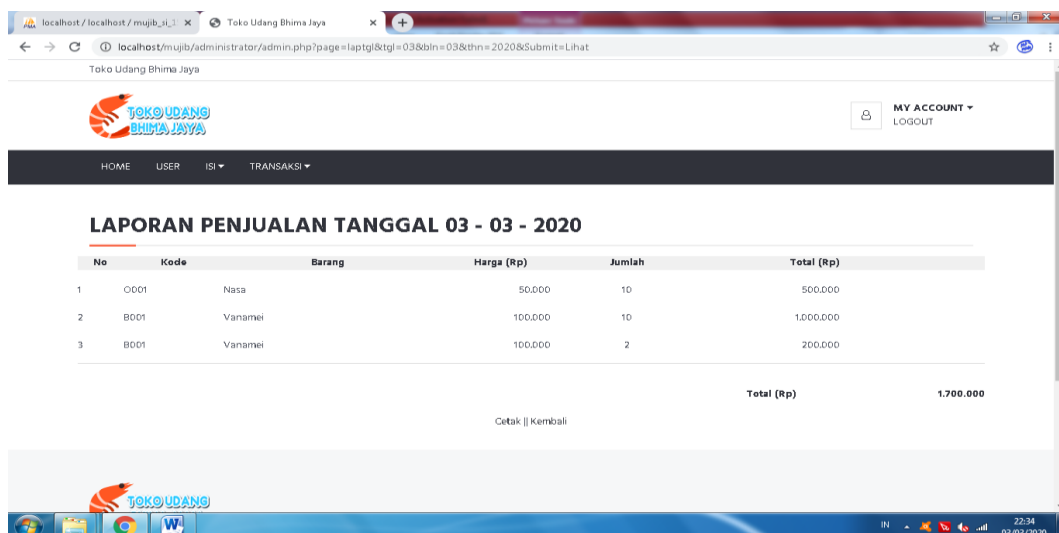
localhost / localhost / mujib_si_1 ×
Toko Udang Bhima Jaya ×
localhost/mujib/administrator/admin.php?page=laptgl&tgl=03&bln=03&thn=2020&Submit=Lihat

Toko Udang Bhima Jaya

TOKO UDANG BHIMA JAYA

MY ACCOUNT
LOGOUT

HOME USER ISI TRANSAKSI

LAPORAN PENJUALAN TANGGAL 03 - 03 - 2020

| No | Kode | Barang | Harga (Rp) | Jumlah | Total (Rp) |
|---|---|---|---|---|---|
| 1 | O001 | Nasa | 50.000 | 10 | 500.000 |
| 2 | B001 | Vanamei | 100.000 | 10 | 1.000.000 |
| 3 | B001 | Vanamei | 100.000 | 2 | 200.000 |

Total (Rp) 1.700.000

Cetak || Kembali

TOKO UDANG

IN 22:34 02/03/2020